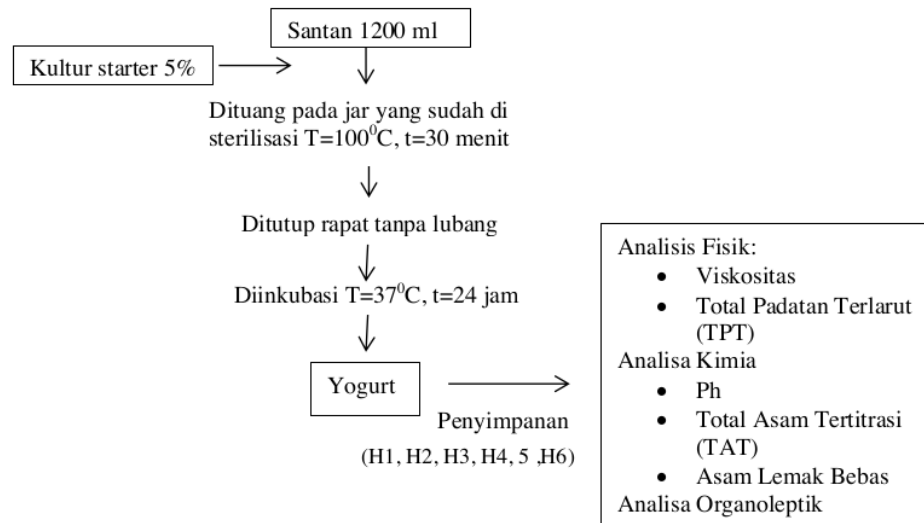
Santan 1200 ml

Kultur starter 5%

Dituang pada jar yang sudah di sterilisasi T=$100^0$C, t=30 menit

Ditutup rapat tanpa lubang

Diinkubasi T=$37^0$C, t=24 jam

Yogurt

Penyimpanan
(H1, H2, H3, H4, 5 ,H6)

Analisis Fisik:
- Viskositas
- Total Padatan Terlarut (TPT)

Analisa Kimia
- Ph
- Total Asam Tertitrasi (TAT)
- Asam Lemak Bebas

Analisa Organoleptik